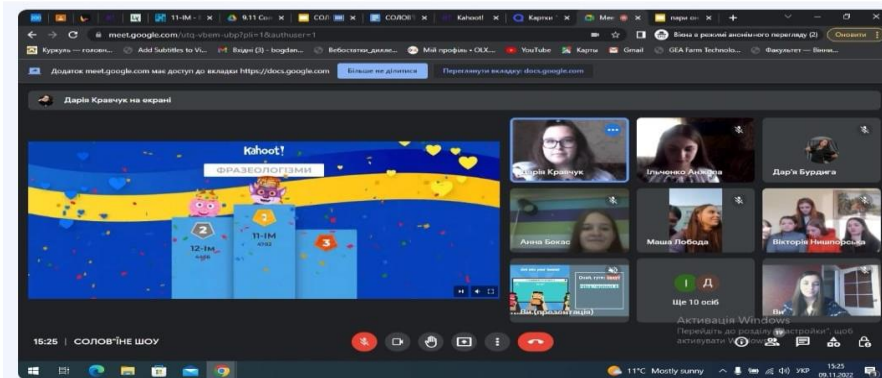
11-ІМ - 9.11 Co СОЛ СОЛОВ Kahoot! Картки Mee пари он

meet.google.com/utq-vbem-ubp?pli=1&authuser=1

Вікно в режимі анонімного перегляду (2) Оновити

Куркуль — головн... Add Subtitles to Vi... Вхідні (3) - bogdan... Вебостатки_дикле... Мій профіль • OLX... YouTube Карти Gmail GEA Farm Technolo... Факультет — Вінни...

Додаток meet.google.com має доступ до вкладки https://docs.google.com Більше не ділитися Переглянути вкладку: docs.google.com

Дарія Кравчук на екрані

Kahoot!

ФРАЗЕОЛОГІЗМИ

2

12-ІМ

1

11-ІМ

3

Дарія Кравчук

Ільченко Анжела

Дар'я Бурдига

Анна Бокас

Маша Лобода

Вікторія Нишпорська

Ви (презентація)

Д

Ще 10 осіб

Ви

Активація Windows
Перейдіть до розділу "Настройки", щоб активувати Windows.

15:25 | СОЛОВ'ЇНЕ ШОУ

11°C Mostly sunny УКР 15:25 09.11.2022